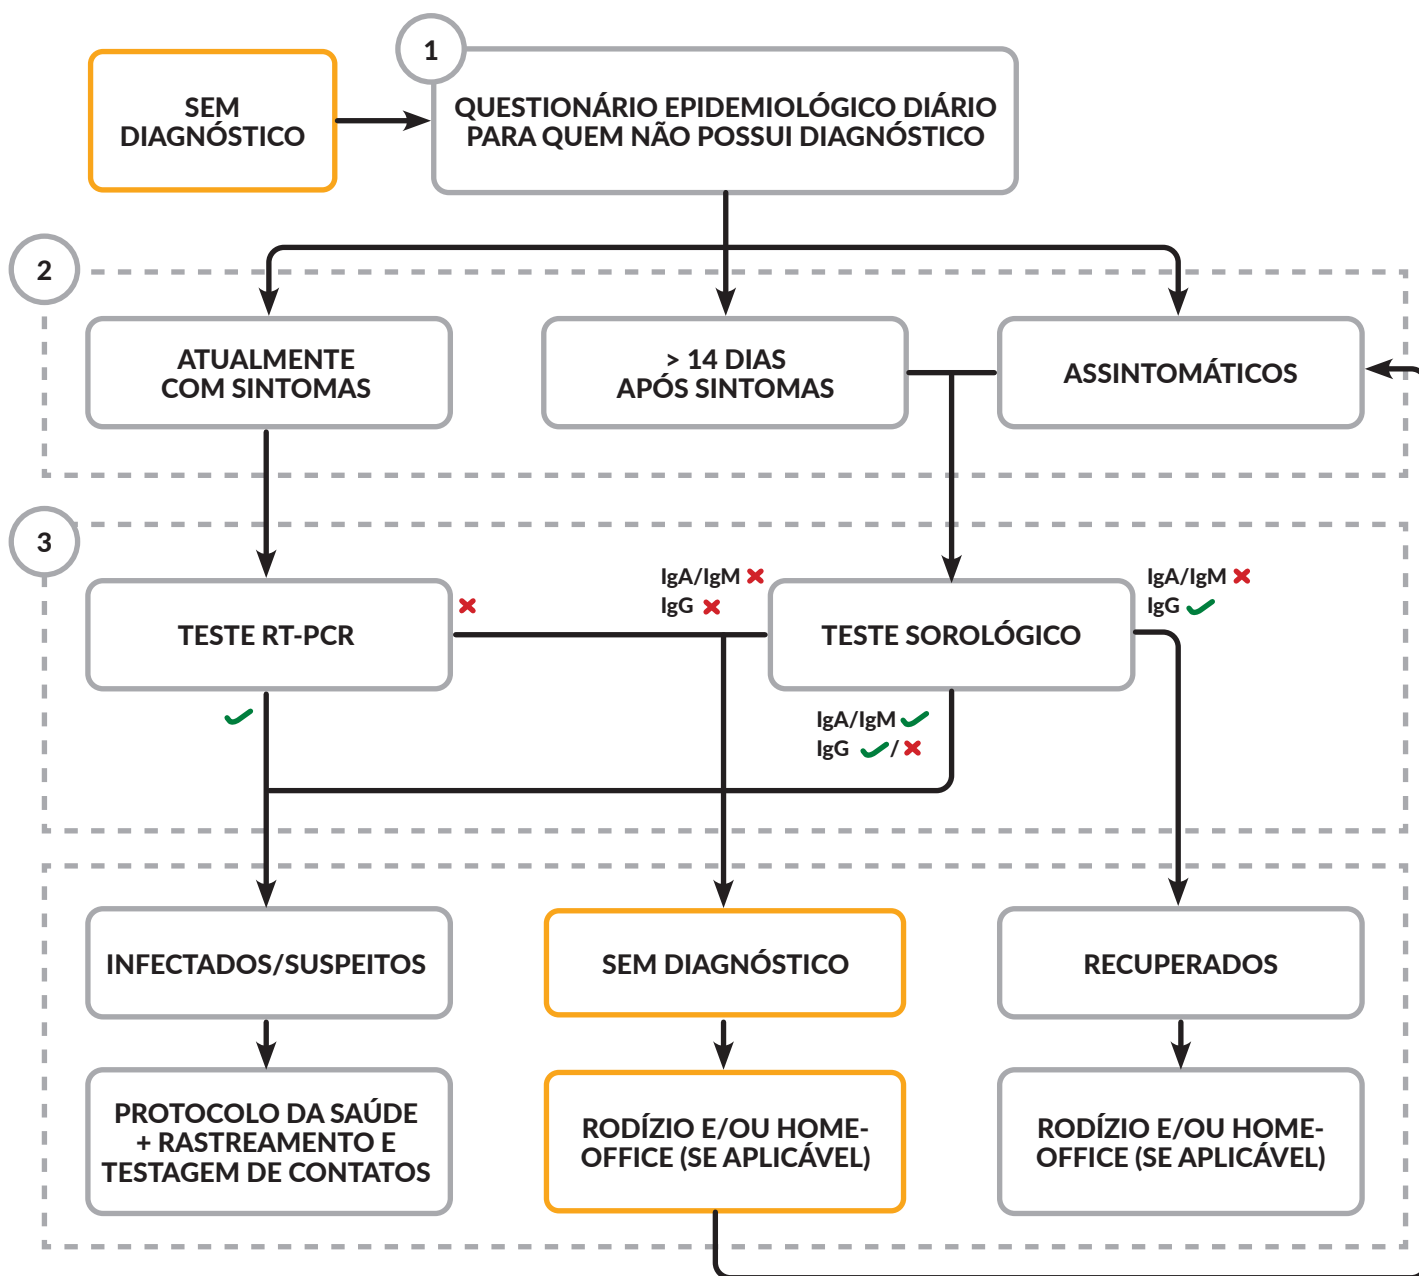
SEM DIAGNÓSTICO

1

QUESTIONÁRIO EPIDEMIOLÓGICO DIÁRIO PARA QUEM NÃO POSSUI DIAGNÓSTICO

2

ATUALMENTE COM SINTOMAS

> 14 DIAS APÓS SINTOMAS

ASSINTOMÁTICOS

3

TESTE RT-PCR

IgA/IgM
IgG

TESTE SOROLÓGICO

IgA/IgM
IgG

IgA/IgM
IgG /

INFECTADOS/SUSPEITOS

SEM DIAGNÓSTICO

RECUPERADOS

PROTOCOLO DA SAÚDE + RASTREAMENTO E TESTAGEM DE CONTATOS

RODÍZIO E/OU HOME-OFFICE (SE APLICÁVEL)

RODÍZIO E/OU HOME-OFFICE (SE APLICÁVEL)